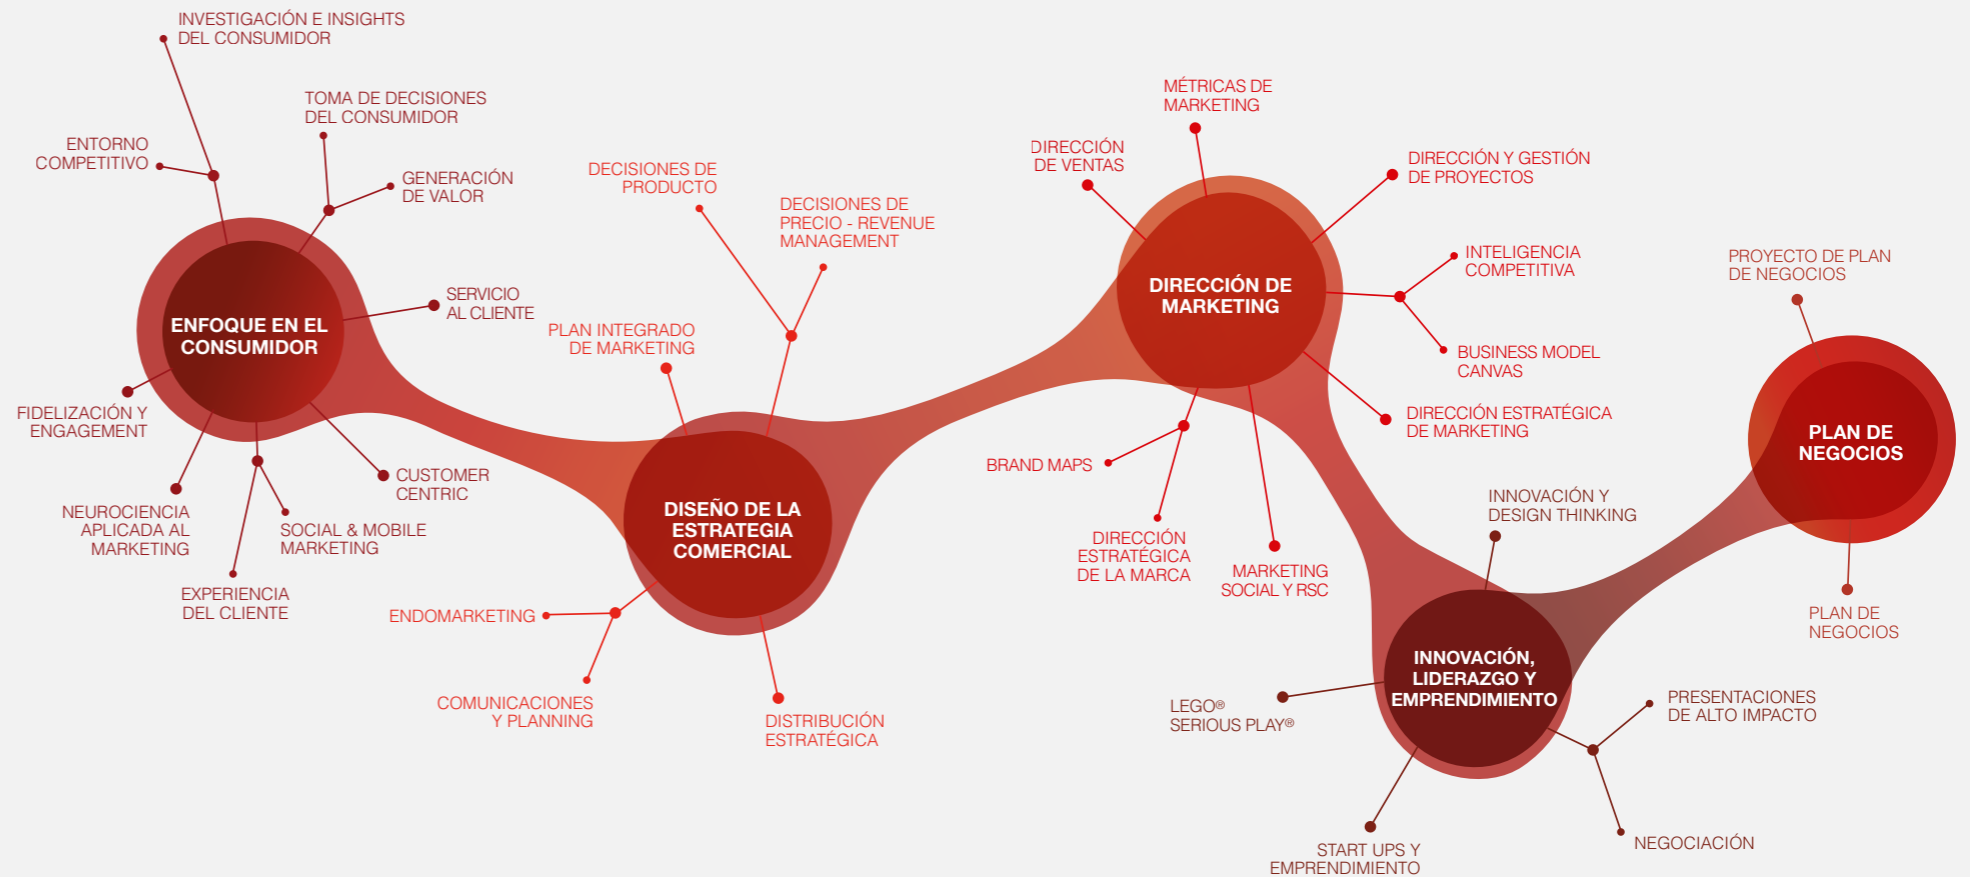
INVESTIGACIÓN E INSIGHTS DEL CONSUMIDOR

TOMA DE DECISIONES DEL CONSUMIDOR

ENTORNO COMPETITIVO

GENERACIÓN DE VALOR

SERVICIO AL CLIENTE

ENFOQUE EN EL CONSUMIDOR

FIDELIZACIÓN Y ENGAGEMENT

CUSTOMER CENTRIC

NEUROCIENCIA APLICADA AL MARKETING

SOCIAL & MOBILE MARKETING

EXPERIENCIA DEL CLIENTE

DECISIONES DE PRODUCTO

DECISIONES DE PRECIO - REVENUE MANAGEMENT

PLAN INTEGRADO DE MARKETING

DISEÑO DE LA ESTRATEGIA COMERCIAL

ENDOMARKETING

COMUNICACIONES Y PLANNING

DISTRIBUCIÓN ESTRATÉGICA

MÉTRICAS DE MARKETING

DIRECCIÓN DE VENTAS

DIRECCIÓN Y GESTIÓN DE PROYECTOS

DIRECCIÓN DE MARKETING

INTELIGENCIA COMPETITIVA

BUSINESS MODEL CANVAS

DIRECCIÓN ESTRATÉGICA DE MARKETING

BRAND MAPS

DIRECCIÓN ESTRATÉGICA DE LA MARCA

MARKETING SOCIAL Y RSC

PROYECTO DE PLAN DE NEGOCIOS

PLAN DE NEGOCIOS

INNOVACIÓN Y DESIGN THINKING

PLAN DE NEGOCIOS

INNOVACIÓN, LIDERAZGO Y EMPRENDIMIENTO

LEGO® SERIOUS PLAY®

PRESENTACIONES DE ALTO IMPACTO

START UPS Y EMPRENDIMIENTO

NEGOCIACIÓN